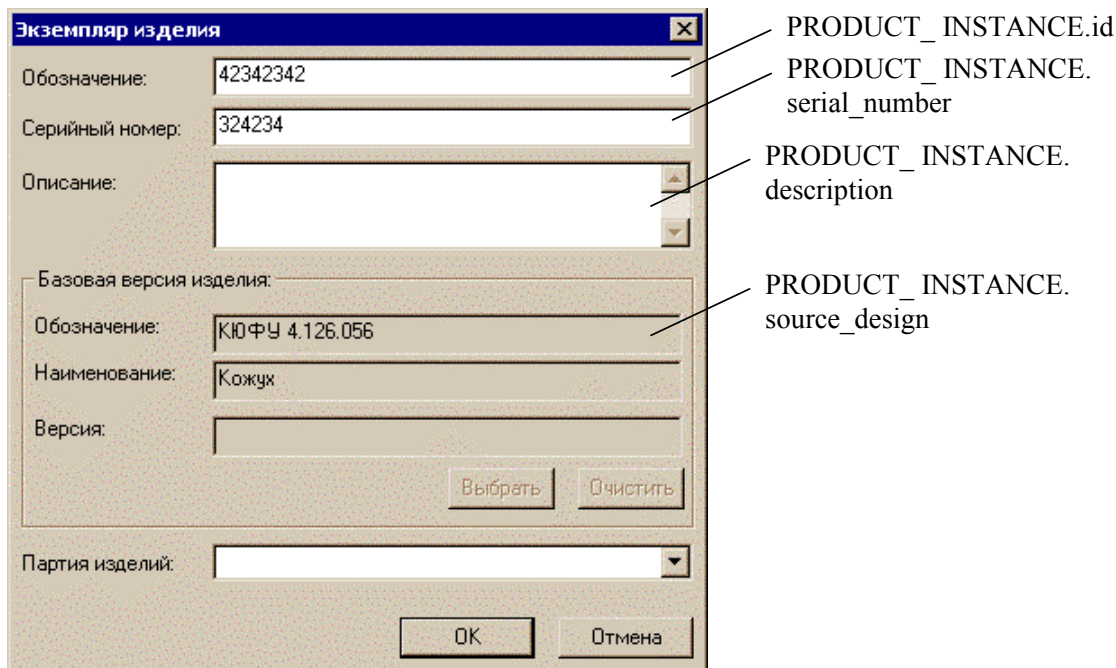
Экземпляр изделия

Обозначение: 42342342

Серийный номер: 324234

Описание:

Базовая версия изделия:

Обозначение: КЮФУ 4.126.056

Наименование: Кожух

Версия:

Выбрать Очистить

Партия изделий:

OK Отмена

PRODUCT_ INSTANCE.id

PRODUCT_ INSTANCE. serial_number

PRODUCT_ INSTANCE. description

PRODUCT_ INSTANCE. source_design